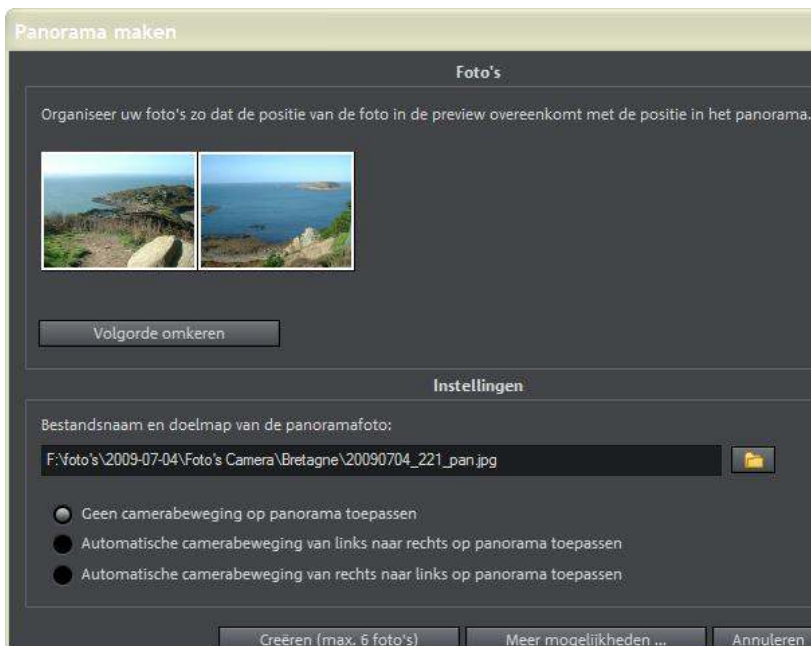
Panorama maken

Foto's

Organiseer uw foto's zo dat de positie van de foto in de preview overeenkomt met de positie in het panorama.

Volgorde omkeren

Instellingen

Bestandsnaam en doelmap van de panoramafoto:

F:\foto's\2009-07-04\Foto's Camera\Bretagne\20090704_221_pan.jpg

Geen camerabeweging op panorama toepassen

Automatische camerabeweging van links naar rechts op panorama toepassen

Automatische camerabeweging van rechts naar links op panorama toepassen

Creëren (max. 6 foto's)

Meer mogelijkheden ...

Annuleren